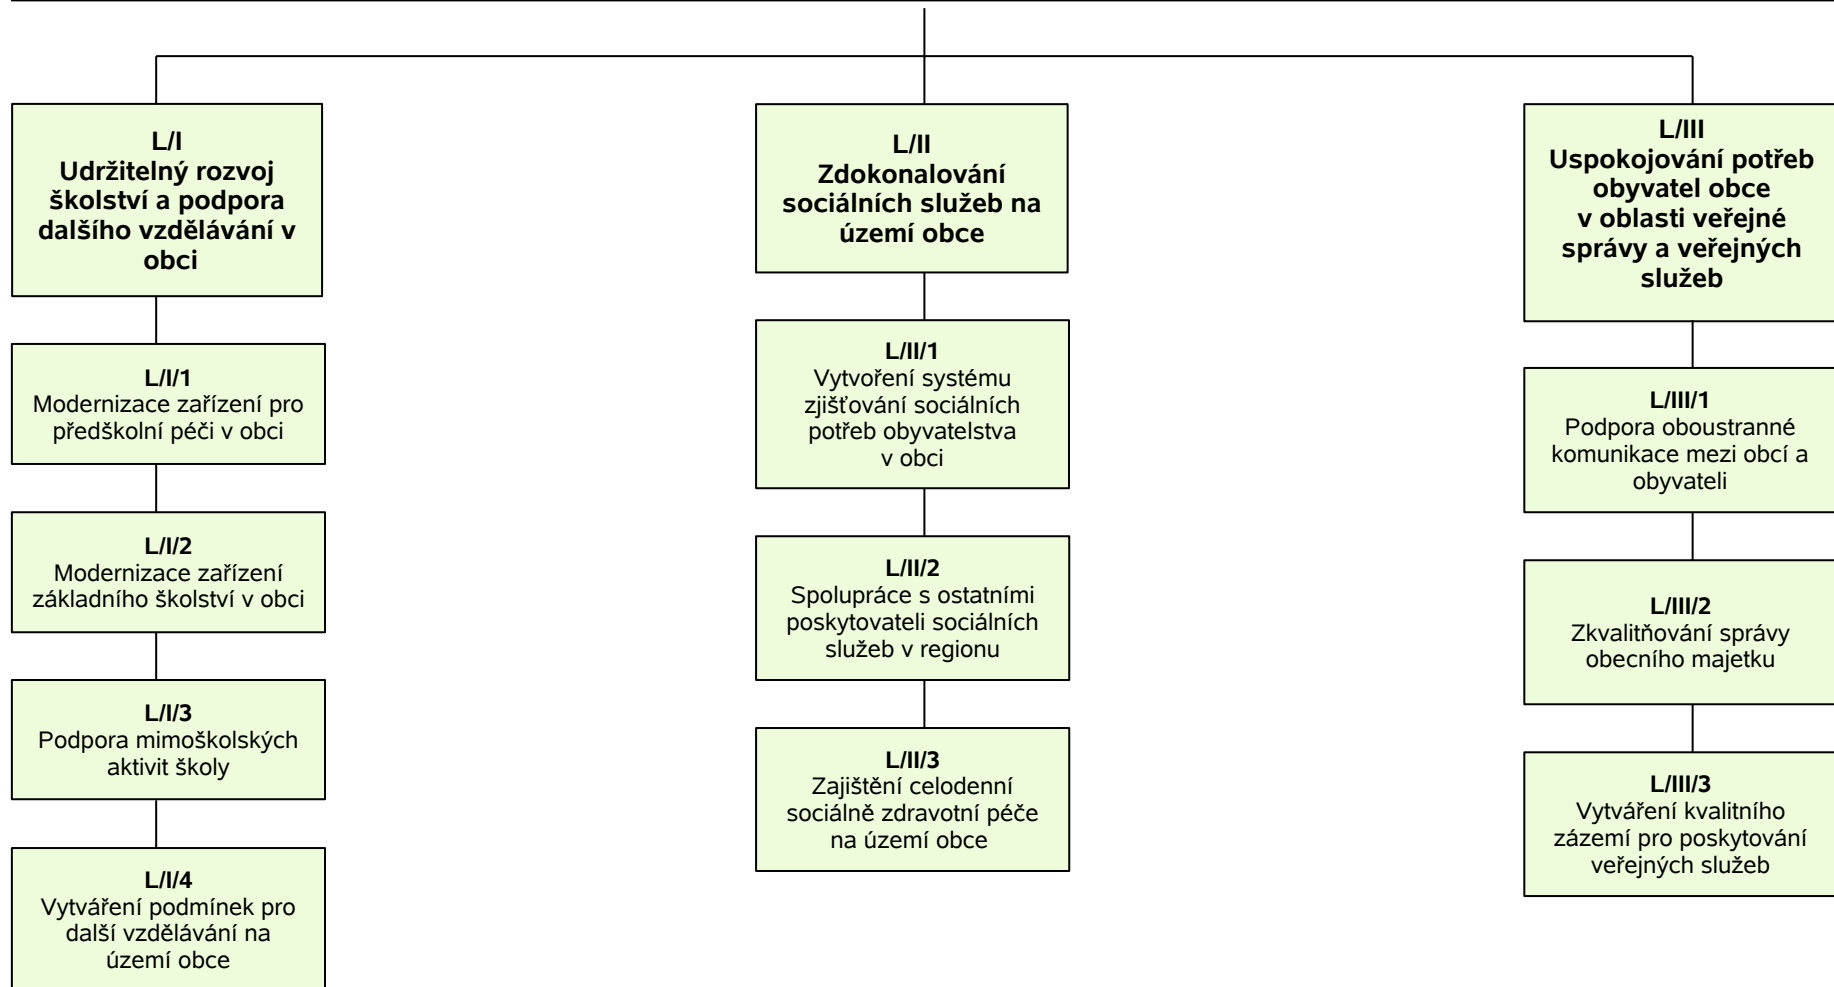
L/I
Udržitelný rozvoj školství a podpora dalšího vzdělávání v obci

L/I/1
Modernizace zařízení pro předškolní péči v obci

L/I/2
Modernizace zařízení základního školství v obci

L/I/3
Podpora mimoškolských aktivit školy

L/I/4
Vytváření podmínek pro další vzdělávání na území obce

L/II
Zdokonalování sociálních služeb na území obce

L/II/1
Vytvoření systému zjišťování sociálních potřeb obyvatelstva v obci

L/II/2
Spolupráce s ostatními poskytovateli sociálních služeb v regionu

L/II/3
Zajištění celodenní sociálně zdravotní péče na území obce

L/III
Uspokojování potřeb obyvatel obce v oblasti veřejné správy a veřejných služeb

L/III/1
Podpora oboustranné komunikace mezi obcí a obyvateli

L/III/2
Zkvalitňování správy obecního majetku

L/III/3
Vytváření kvalitního zázemí pro poskytování veřejných služeb